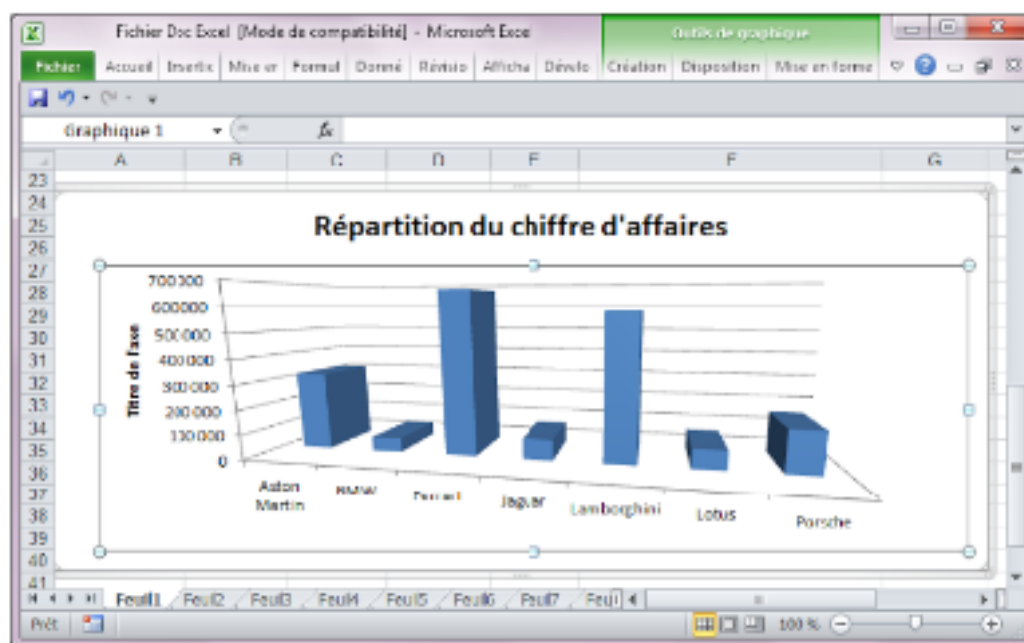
Fichier Doc Excel [Mode de compatibilité] - Microsoft Exce

Outils de graphique

Fichier | Accueil | Insertio | Mise er | Formul | Donné | Révisio | Afficha | Dévelo | Création | Disposition | Mise en forme

Graphique 1

$f_x$

A | B | C | D | E | F | G

23
24
25
26
27
28
29
30
31
32
33
34
35
36
37
38
39
40
41

Répartition du chiffre d'affaires

Titre de l'axe

700 000
600 000
500 000
400 000
300 000
200 000
100 000
0

Aston Martin
BMW
Ferrari
Jaguar
Lamborghini
Lotus
Porsche

Feuil1 | Feuil2 | Feuil3 | Feuil4 | Feuil5 | Feuil6 | Feuil7 | Feuil

Prêt

100 %